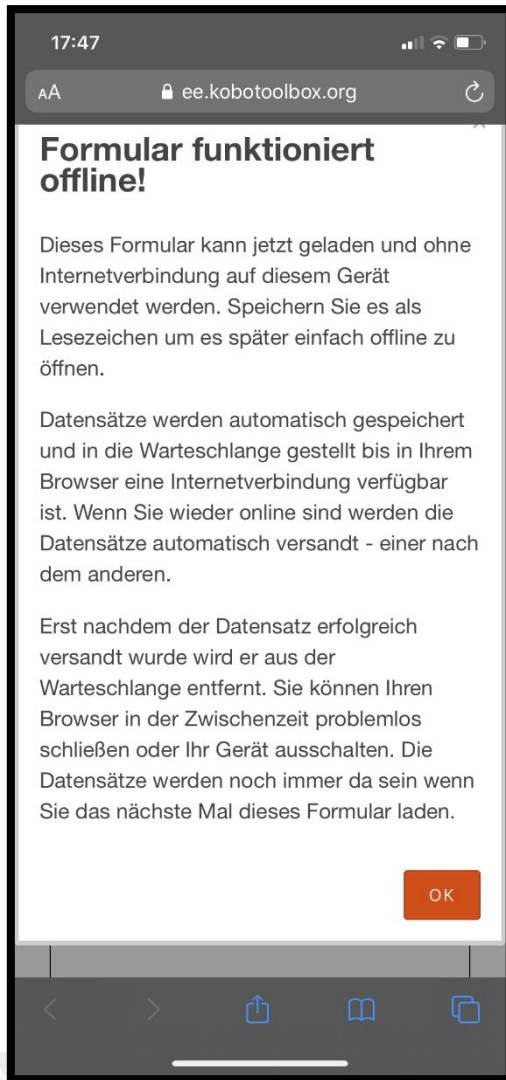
17:47

AA ee.kobotoolbox.org

Formular funktioniert offline!

Dieses Formular kann jetzt geladen und ohne Internetverbindung auf diesem Gerät verwendet werden. Speichern Sie es als Lesezeichen um es später einfach offline zu öffnen.

Datensätze werden automatisch gespeichert und in die Warteschlange gestellt bis in Ihrem Browser eine Internetverbindung verfügbar ist. Wenn Sie wieder online sind werden die Datensätze automatisch versandt - einer nach dem anderen.

Erst nachdem der Datensatz erfolgreich versandt wurde wird er aus der Warteschlange entfernt. Sie können Ihren Browser in der Zwischenzeit problemlos schließen oder Ihr Gerät ausschalten. Die Datensätze werden noch immer da sein wenn Sie das nächste Mal dieses Formular laden.

OK